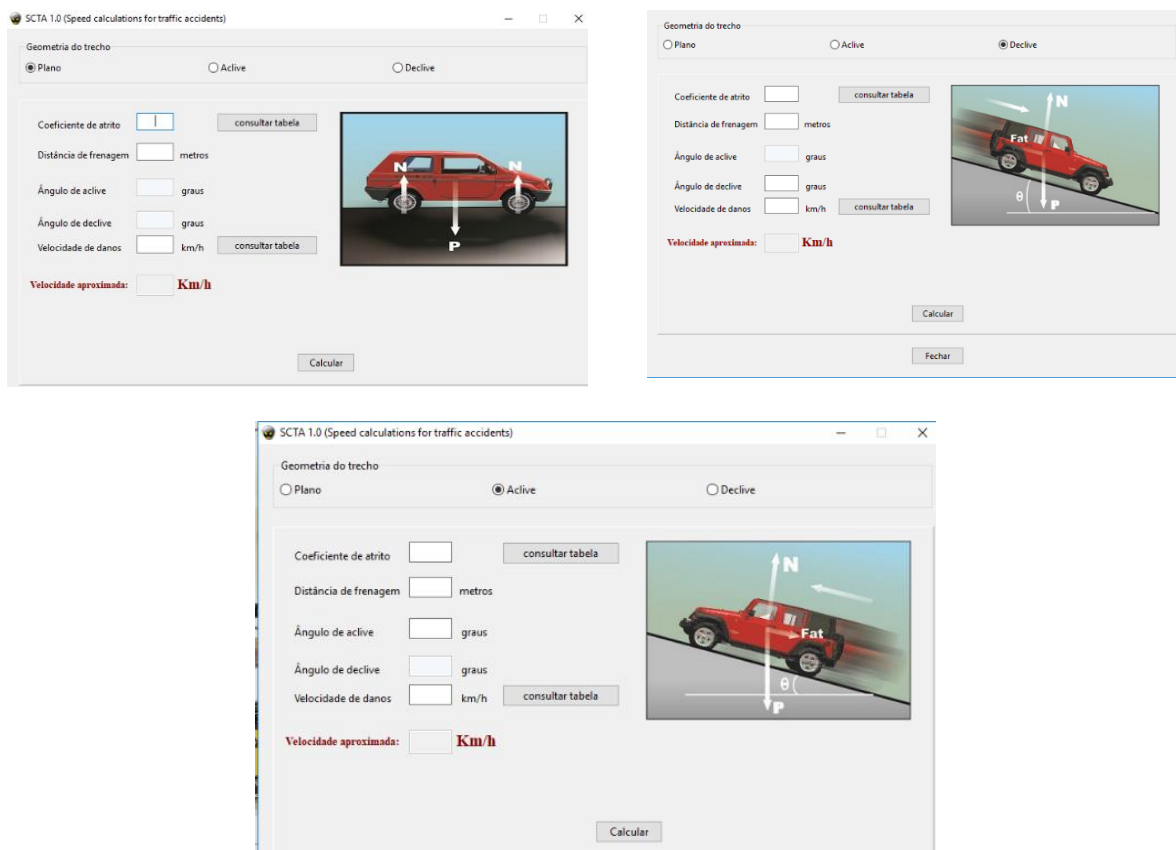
SCTA 1.0 (Speed calculations for traffic accidents)

Geometria do trecho
Plano
Aclive
Declive

Coeficiente de atrito
consultar tabela
Distância de frenagem
metros
Ângulo de aclive
graus
Ângulo de declive
graus
Velocidade de danos
km/h
consultar tabela

N
N
P

Velocidade aproximada:
Km/h

Calcular

Geometria do trecho
Plano
Aclive
Declive

Coeficiente de atrito
consultar tabela
Distância de frenagem
metros
Ângulo de aclive
graus
Ângulo de declive
graus
Velocidade de danos
km/h
consultar tabela

N
Fat
θ
P

Velocidade aproximada:
Km/h

Calcular

Fechar

SCTA 1.0 (Speed calculations for traffic accidents)

Geometria do trecho
Plano
Aclive
Declive

Coeficiente de atrito
consultar tabela
Distância de frenagem
metros
Ângulo de aclive
graus
Ângulo de declive
graus
Velocidade de danos
km/h
consultar tabela

N
Fat
θ
P

Velocidade aproximada:
Km/h

Calcular